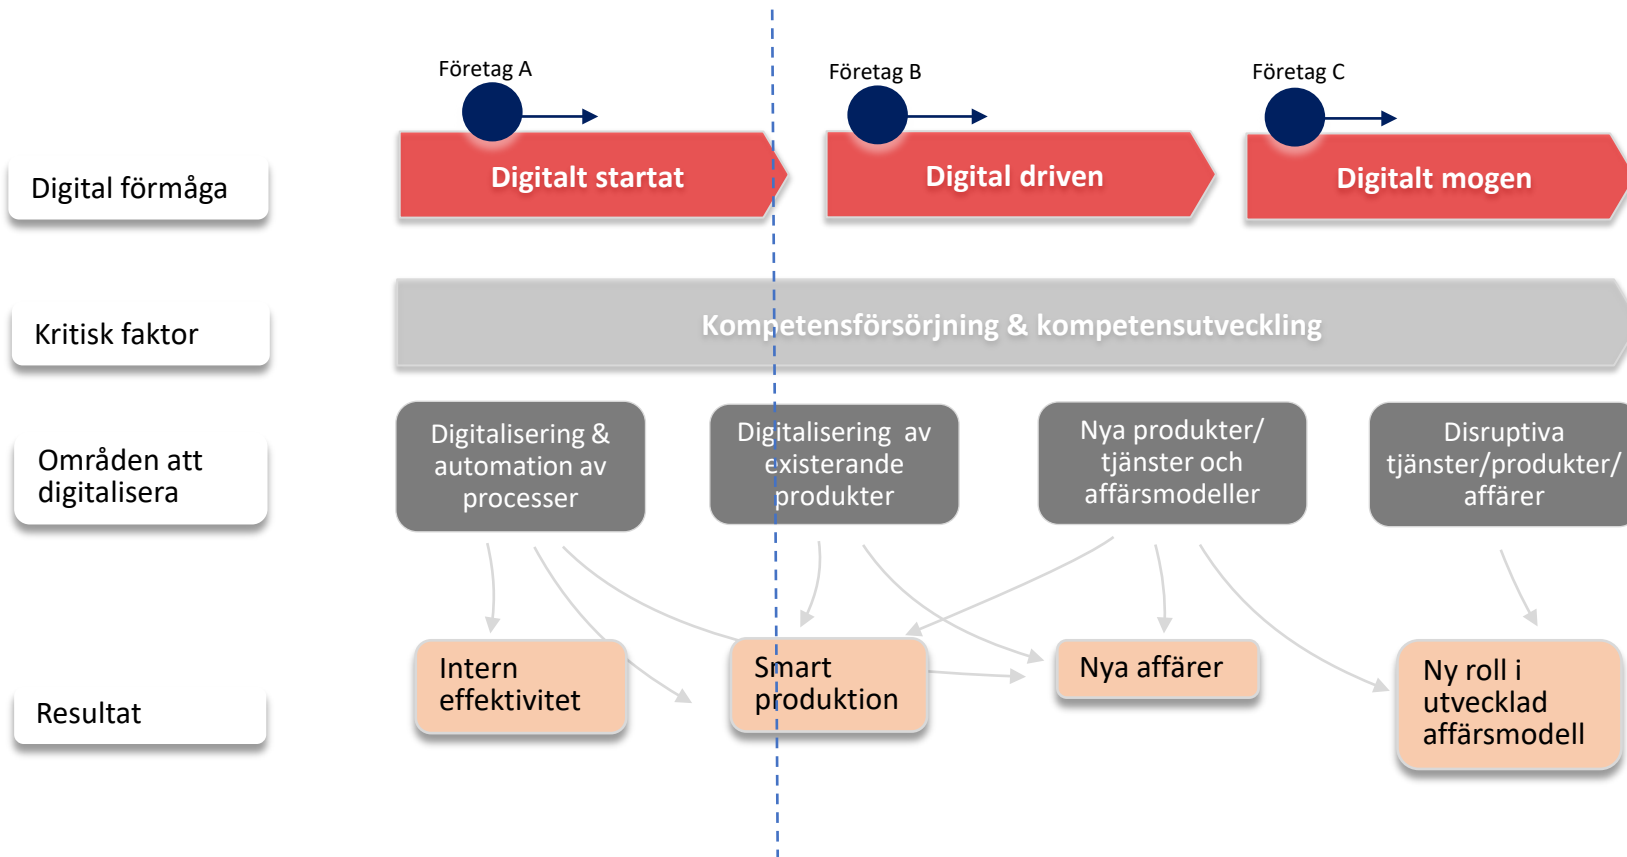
Digital förmåga

Kritisk faktor

Områden att digitalisera

Resultat

Företag A

Företag B

Företag C

Digitalt startat

Digital driven

Digitalt mogen

Kompetensförsörjning & kompetensutveckling

Digitalisering & automation av processer

Digitalisering av existerande produkter

Nya produkter/ tjänster och affärsmodeller

Disruptiva tjänster/produkter/ affärer

Intern effektivitet

Smart produktion

Nya affärer

Ny roll i utvecklad affärsmodell